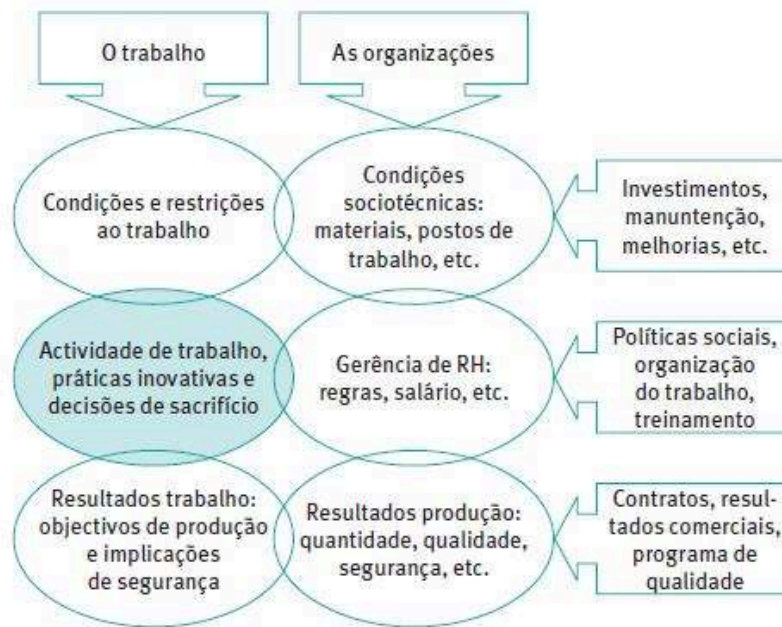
O trabalho

As organizações

Condições e restrições ao trabalho

Condições sociotécnicas: materiais, postos de trabalho, etc.

Investimentos, manuntenção, melhorias, etc.

Actividade de trabalho, práticas inovativas e decisões de sacrifício

Gerência de RH: regras, salário, etc.

Políticas sociais, organização do trabalho, treinamento

Resultados trabalho: objectivos de produção e implicações de segurança

Resultados produção: quantidade, qualidade, segurança, etc.

Contratos, resultados comerciais, programa de qualidade